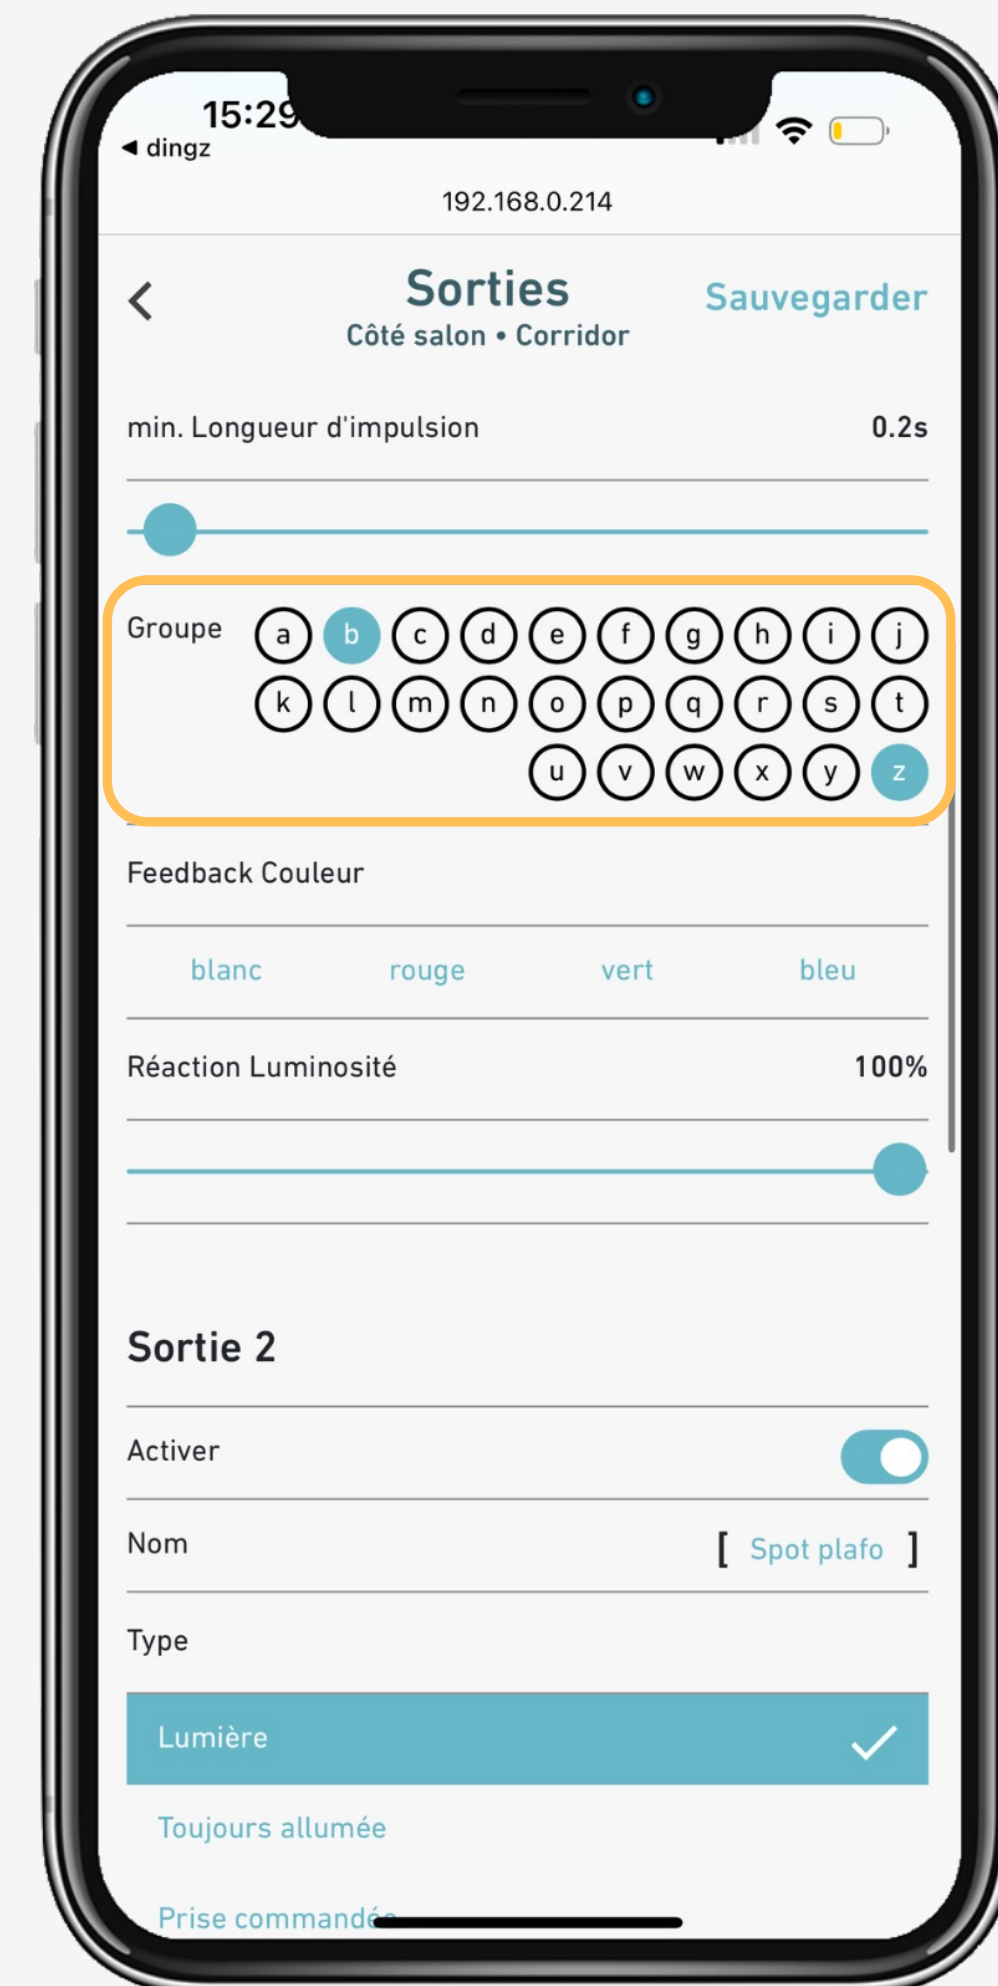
15:29
◀ dingz

192.168.0.214

<

Sorties
Côté salon • Corridor

Sauvegarder

min. Longueur d'impulsion 0.2s

Groupe a b c d e f g h i j k l m n o p q r s t u v w x y z

Feedback Couleur

blanc rouge vert bleu

Réaction Luminosité 100%

Sortie 2

Activer

Nom [ Spot plafo ]

Type

Lumière

Toujours allumée

Prise commandé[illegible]